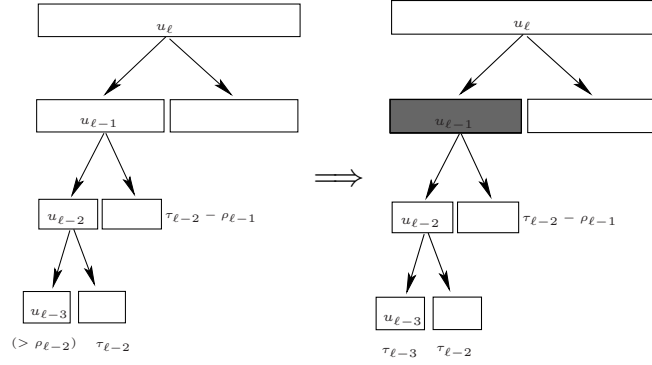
$u_\ell$

$u_{\ell-1}$

$u_{\ell-2}$

$\tau_{\ell-2} - \rho_{\ell-1}$

$u_{\ell-3}$

$(> \rho_{\ell-2})$ $\tau_{\ell-2}$

$\Longrightarrow$

$u_\ell$

$u_{\ell-1}$

$u_{\ell-2}$

$\tau_{\ell-2} - \rho_{\ell-1}$

$u_{\ell-3}$

$\tau_{\ell-3}$ $\tau_{\ell-2}$